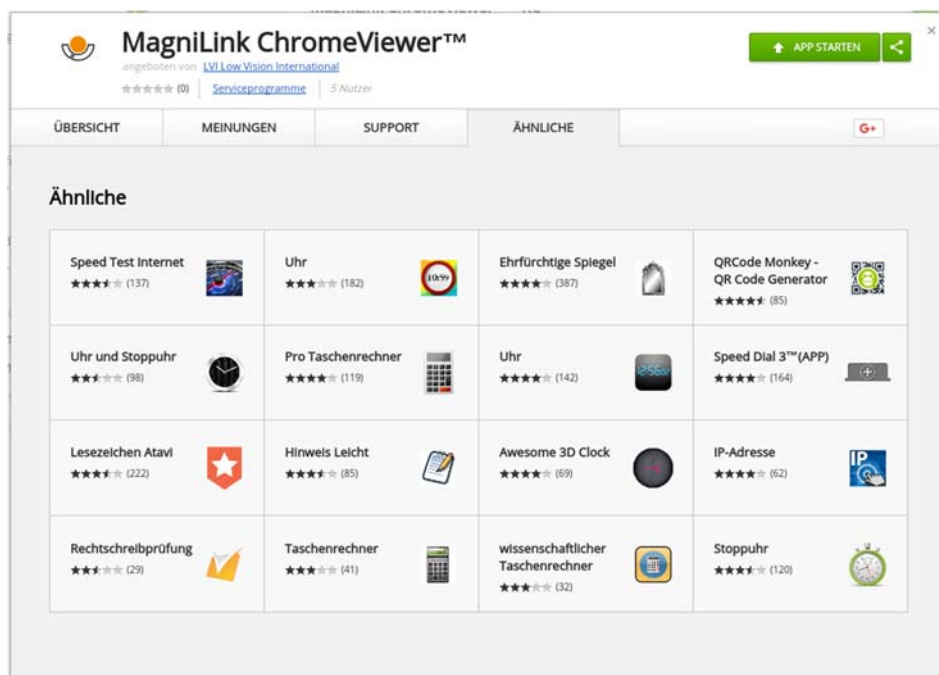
MagniLink ChromeViewer™
angeboten von LVI Low Vision International
★★★★★ (0) | Serviceprogramme | 5 Nutzer

APP STARTEN

ÜBERSICHT | MEINUNGEN | SUPPORT | ÄHNLICHE

G+

Ähnliche

| | | | |
|---|---|---|---|
| Speed Test Internet ★★★★★ (137) | Uhr ★★★★★ (182) | Ehrfürchtige Spiegel ★★★★★ (387) | QRCode Monkey - QR Code Generator ★★★★★ (85) |
| Uhr und Stoppuhr ★★★★★ (98) | Pro Taschenrechner ★★★★★ (119) | Uhr ★★★★★ (142) | Speed Dial 3™(APP) ★★★★★ (164) |
| Lesezeichen Atavi ★★★★★ (222) | Hinweis Leicht ★★★★★ (85) | Awesome 3D Clock ★★★★★ (69) | IP-Adresse ★★★★★ (62) |
| Rechtschreibprüfung ★★★★★ (29) | Taschenrechner ★★★★★ (41) | wissenschaftlicher Taschenrechner ★★★★★ (32) | Stoppuhr ★★★★★ (120) |